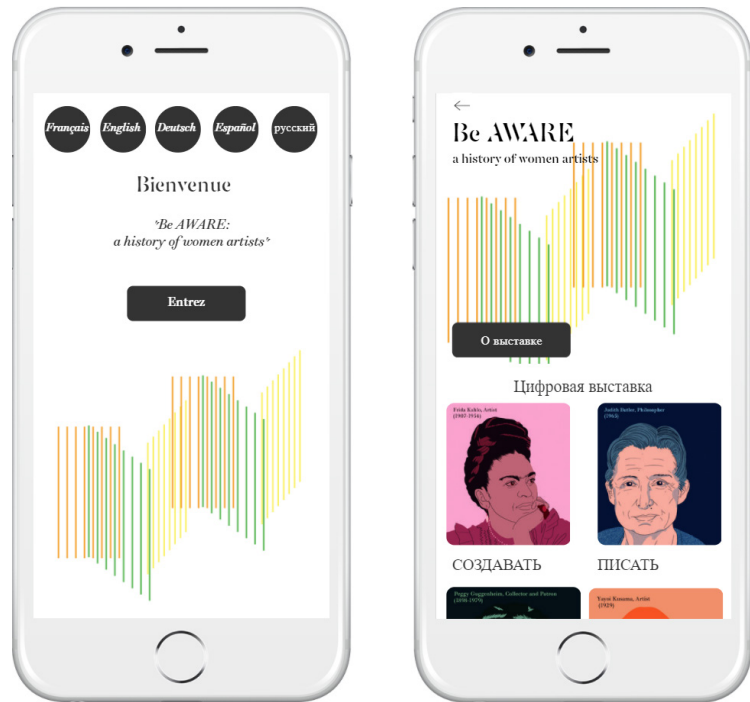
Français English Deutsch Español русский

Bienvenue

"Be AWARE: a history of women artists"

Entrez

←

Be AWARE

a history of women artists

О выставке

Цифровая выставка

Frida Kahlo, Artist (1907-1954)

Judith Butler, Philosopher (1956)

СОЗДАВАТЬ

ПІСАТЬ

Peggy Guggenheim, Collector and Patron (1898-1979)

Yayoi Kusama, Artist (1929)